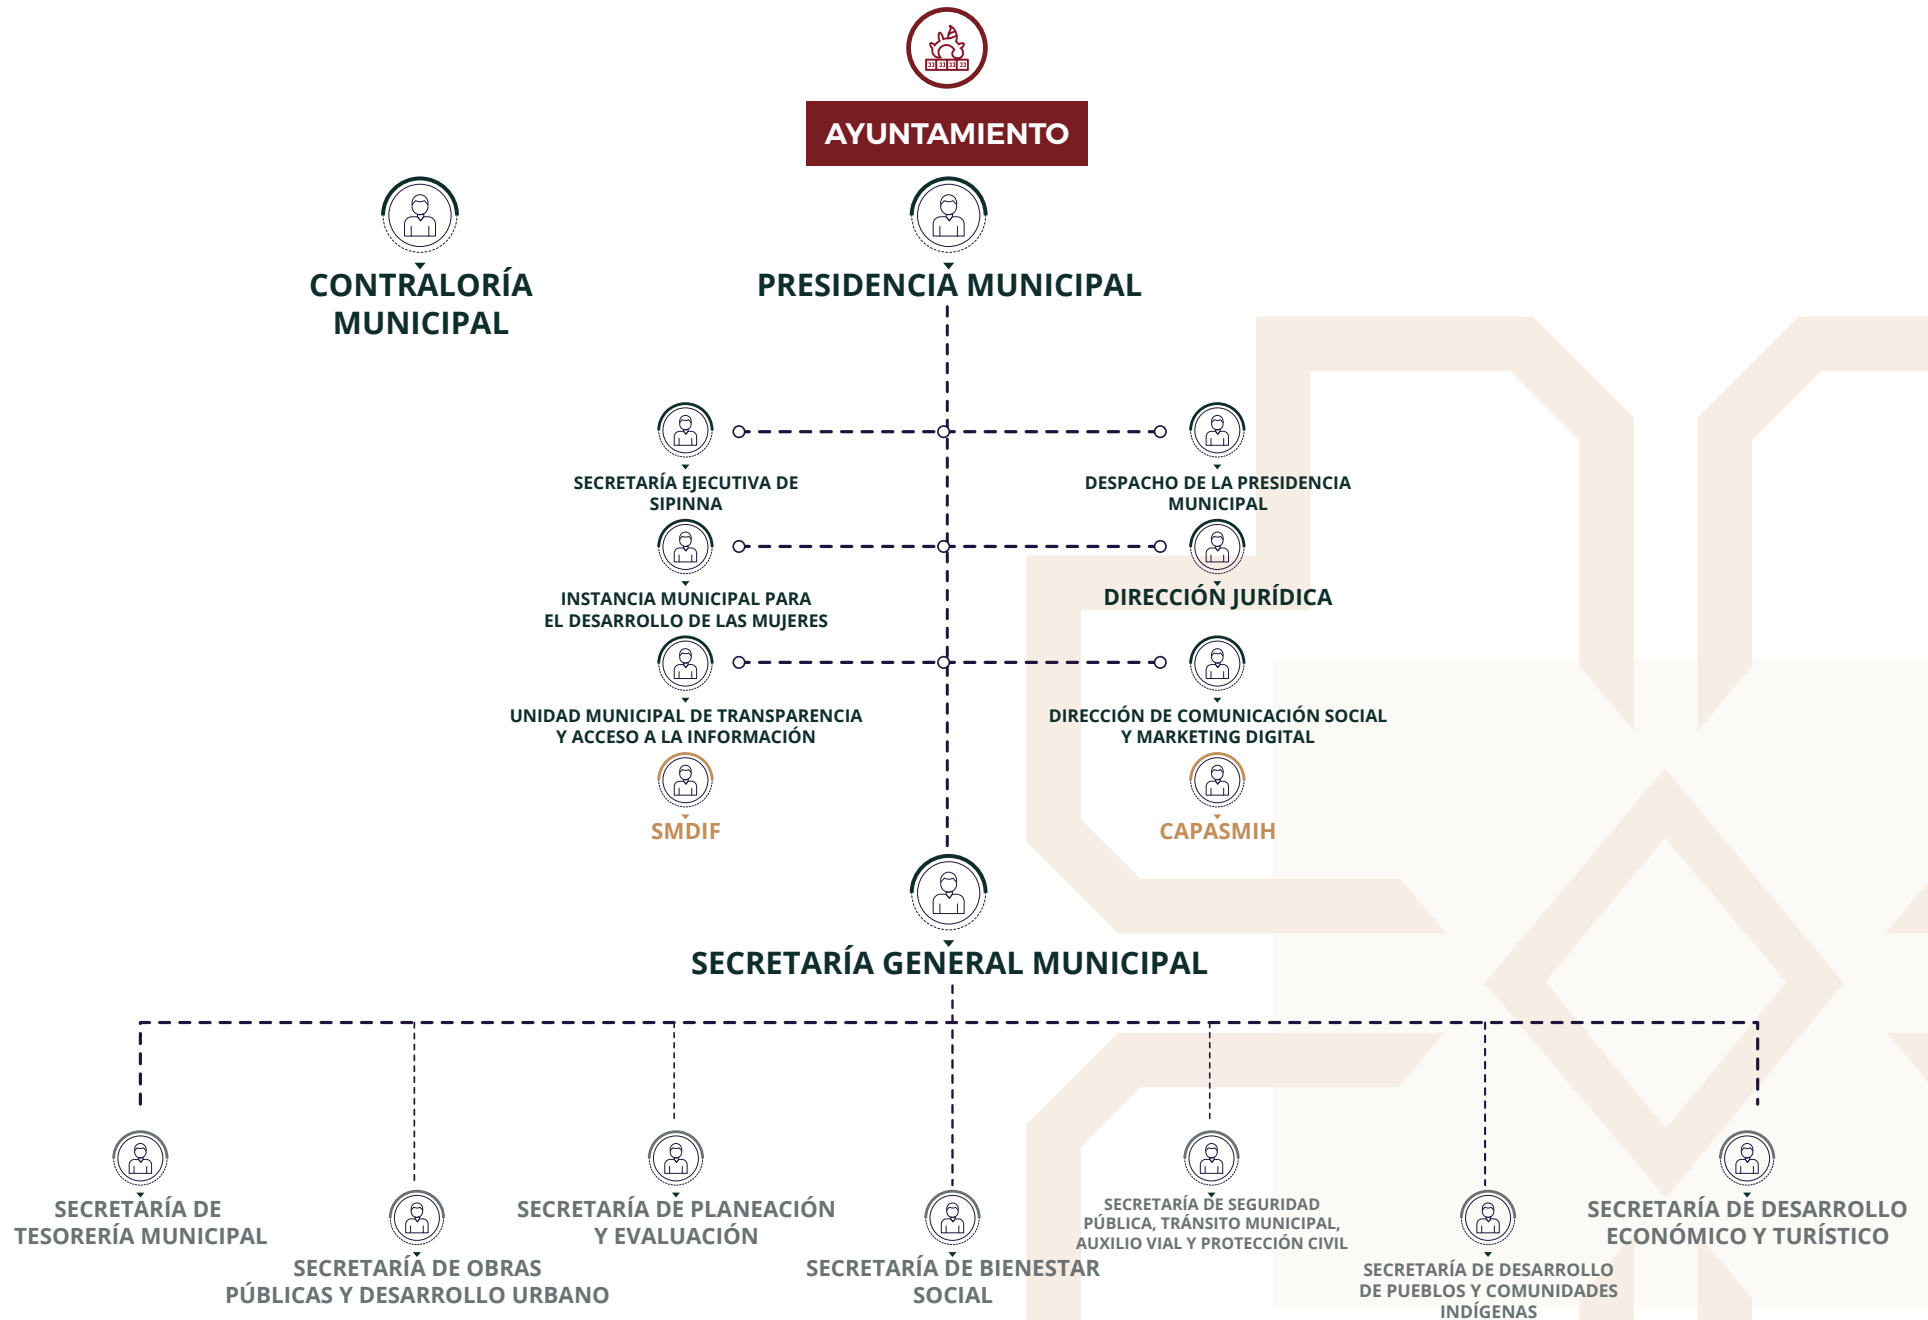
AYUNTAMIENTO

CONTRALORÍA MUNICIPAL

PRESIDENCIA MUNICIPAL

SECRETARÍA EJECUTIVA DE SIPINNA

DESPACHO DE LA PRESIDENCIA MUNICIPAL

INSTANCIA MUNICIPAL PARA EL DESARROLLO DE LAS MUJERES

DIRECCIÓN JURÍDICA

UNIDAD MUNICIPAL DE TRANSPARENCIA Y ACCESO A LA INFORMACIÓN

DIRECCIÓN DE COMUNICACIÓN SOCIAL Y MARKETING DIGITAL

SMDIF

CAPASMIH

SECRETARÍA GENERAL MUNICIPAL

SECRETARÍA DE TESORERÍA MUNICIPAL

SECRETARÍA DE OBRAS PÚBLICAS Y DESARROLLO URBANO

SECRETARÍA DE PLANEACIÓN Y EVALUACIÓN

SECRETARÍA DE BIENESTAR SOCIAL

SECRETARÍA DE SEGURIDAD PÚBLICA, TRÁNSITO MUNICIPAL, AUXILIO VIAL Y PROTECCIÓN CIVIL

SECRETARÍA DE DESARROLLO DE PUEBLOS Y COMUNIDADES INDÍGENAS

SECRETARÍA DE DESARROLLO ECONÓMICO Y TURÍSTICO